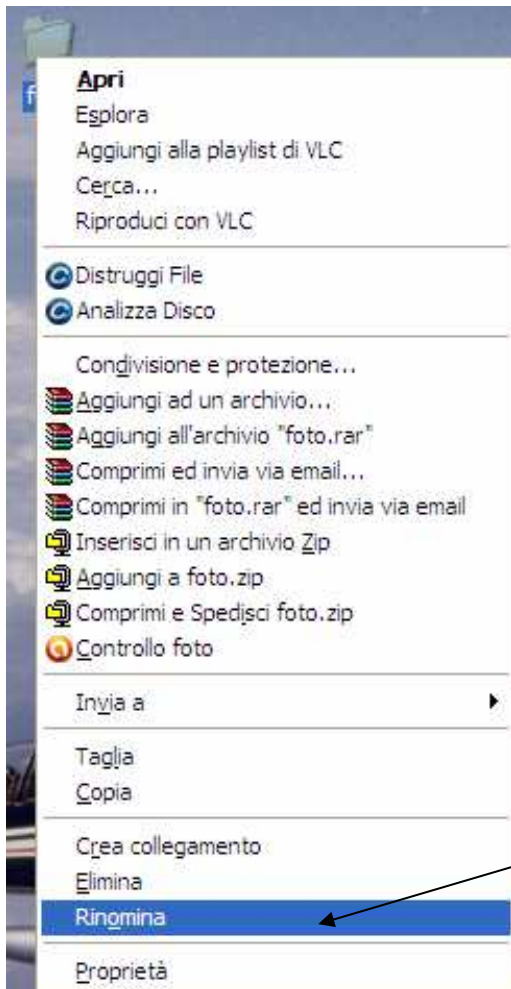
Apri
Esplora
Aggiungi alla playlist di VLC
Cerca...
Riproduci con VLC

Distruggi File
Analizza Disco

Condivisione e protezione...
Aggiungi ad un archivio...
Aggiungi all'archivio "foto.rar"
Comprimi ed invia via email...
Comprimi in "foto.rar" ed invia via email
Inserisci in un archivio Zip
Aggiungi a foto.zip
Comprimi e Spedisci foto.zip
Controllo foto

Invia a

Taglia
Copia

Crea collegamento
Elimina
Rinomina

Proprietà